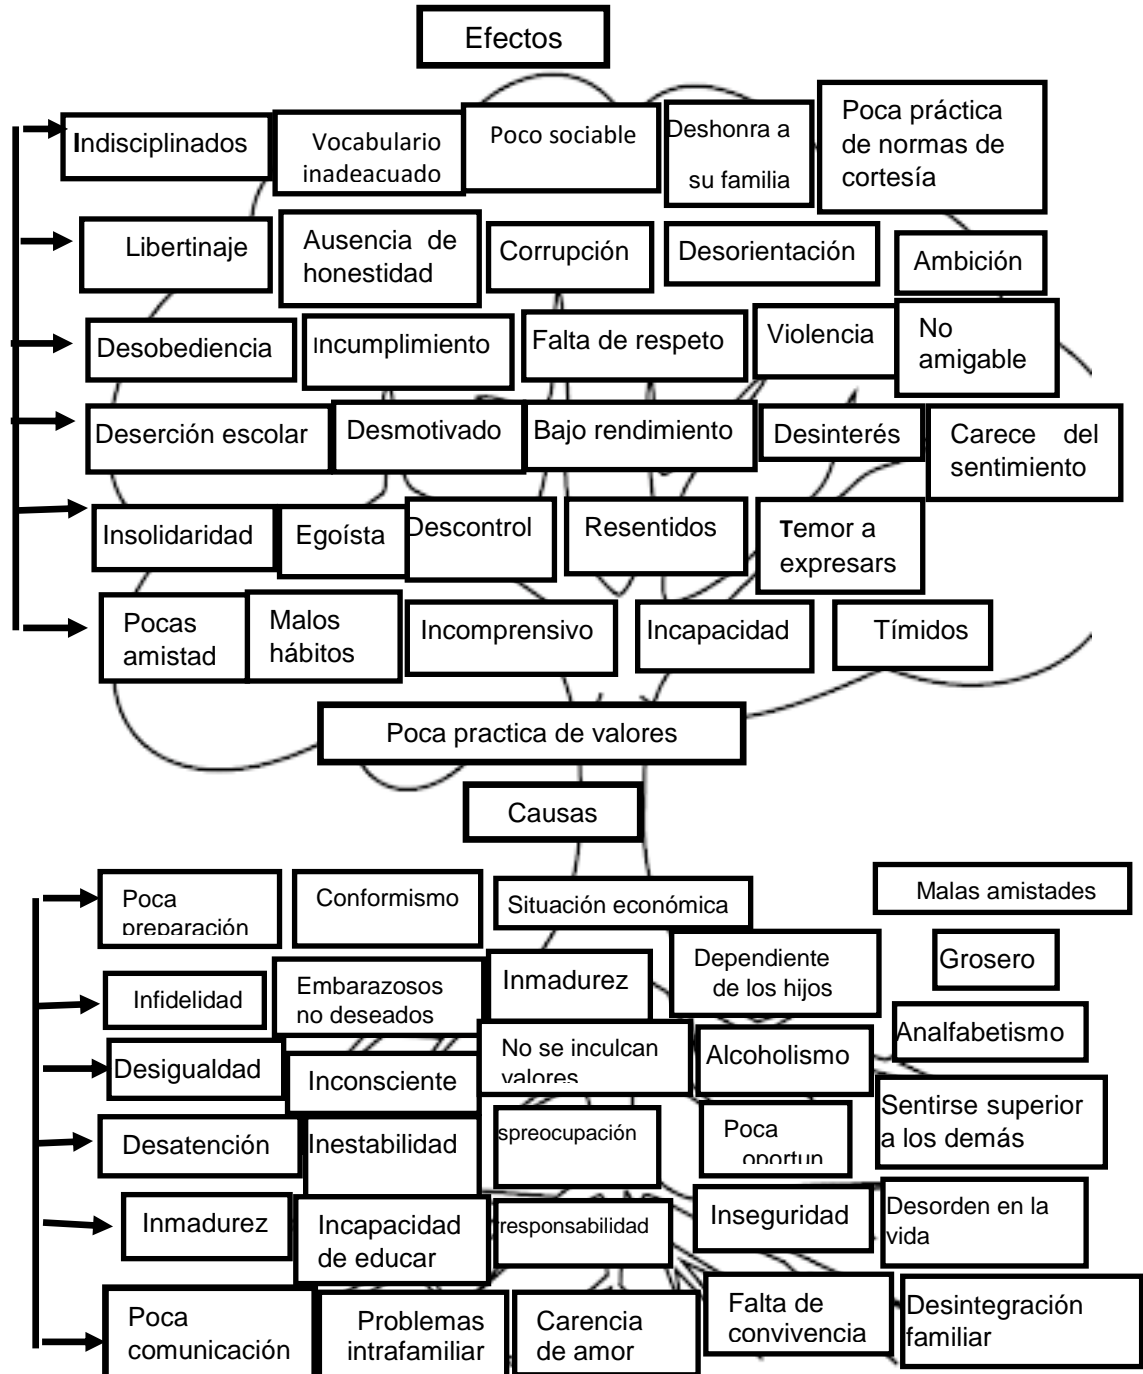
Efectos

Indisciplinados

Vocabulario inadeacuado

Poco sociable

Deshonra a su familia

Poca práctica de normas de cortesía

Libertinaje

Ausencia de honestidad

Corrupción

Desorientación

Ambición

Desobediencia

Incumplimiento

Falta de respeto

Violencia

No amigable

Deserción escolar

Desmotivado

Bajo rendimiento

Desinterés

Carece del sentimiento

Insolidaridad

Egoísta

Descontrol

Resentidos

Temor a expresars

Pocas amistad

Malos hábitos

Incomprensivo

Incapacidad

Tímidos

Poca practica de valores

Causas

Poca preparación

Conformismo

Situación económica

Malas amistades

Infidelidad

Embarazosos no deseados

Inmadurez

Dependiente de los hijos

Grosero

Analfabetismo

Desigualdad

Inconsciente

No se inculcan valores

Alcoholismo

Sentirse superior a los demás

Desatención

Inestabilidad

spreocupación

Poca oportun

Inmadurez

Incapacidad de educar

responsabilidad

Inseguridad

Desorden en la vida

Poca comunicación

Problemas intrafamiliar

Carencia de amor

Falta de convivencia

Desintegración familiar